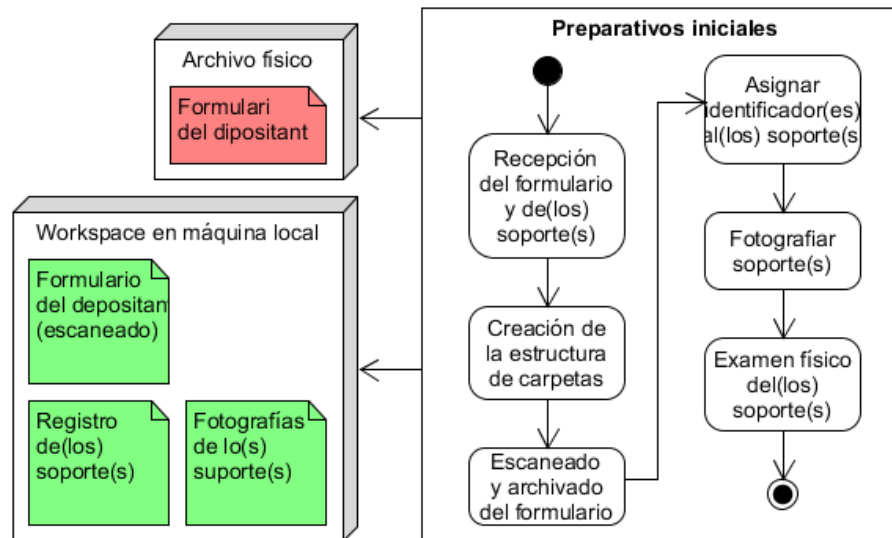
Archivo físico

Formulari del dipositant

Workspace en máquina local

Formulario del depositan (escaneado)

Registro de(los) soporte(s)

Fotografías de lo(s) suporte(s)

Preparativos iniciales

Recepción del formulario y de(los) soporte(s)

Creación de la estructura de carpetas

Escaneado y archivado del formulario

Asignar identificador(es) al(los) soporte(s)

Fotografiar soporte(s)

Examen físico del(los) soporte(s)